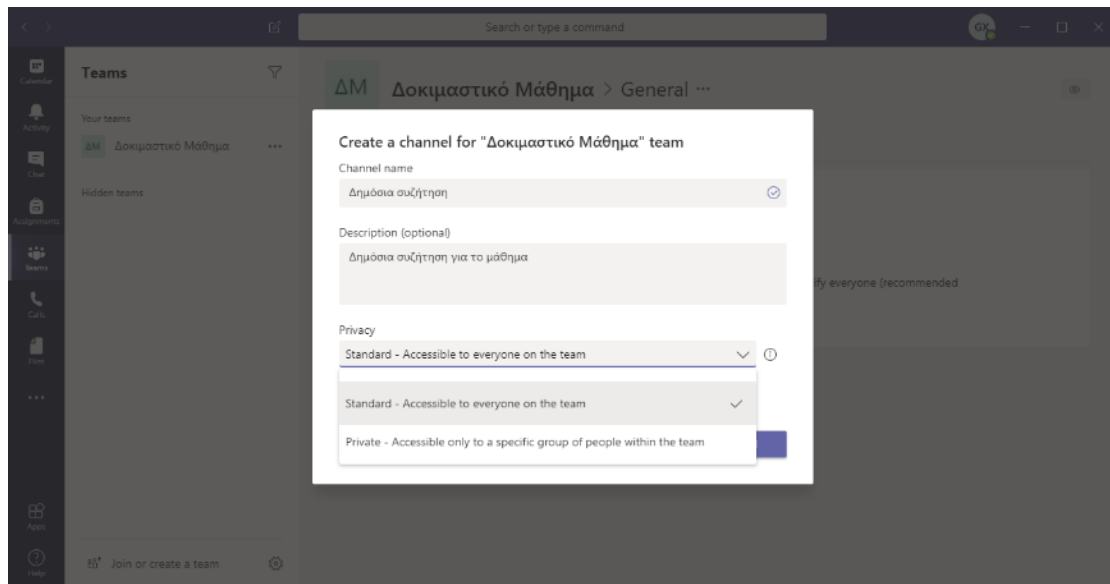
Search or type a command

GX

Calendar

Activity

Chat

Assignments

Teams

Calls

Files

...

Apps

Help

Teams

Your teams

ΔΜ Δοκιμαστικό Μάθημα ...

Hidden teams

Join or create a team

ΔΜ Δοκιμαστικό Μάθημα > General ···

Create a channel for "Δοκιμαστικό Μάθημα" team

Channel name

Δημόσια συζήτηση

Description (optional)

Δημόσια συζήτηση για το μάθημα

Privacy

Standard - Accessible to everyone on the team

Standard - Accessible to everyone on the team

Private - Accessible only to a specific group of people within the team

ify everyone (recommended